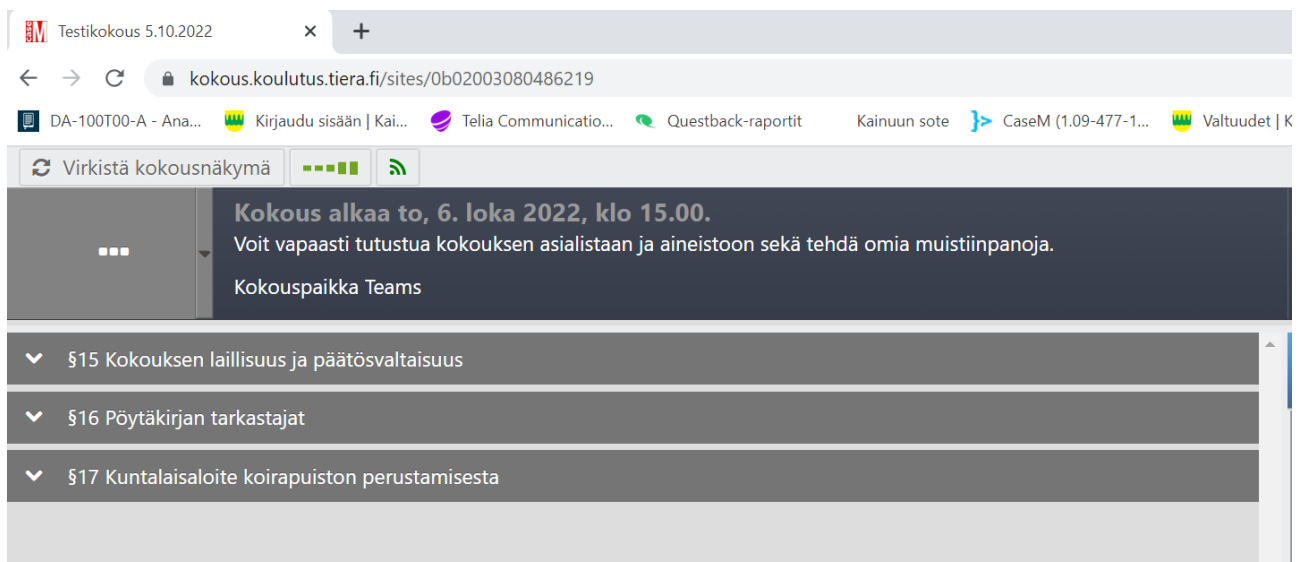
Testikokous 5.10.2022 ×

kokous.koulutus.tiera.fi/sites/0b02003080486219

DA-100T00-A - Ana... Kirjaudu sisään | Kai... Telia Communicatio... Questback-raportit Kainuun sote CaseM (1.09-477-1... Valtuudet | K

Virkistä kokousnäkymä

Kokous alkaa to, 6. loka 2022, klo 15.00.
Voit vapaasti tutustua kokouksen asialistaan ja aineistoon sekä tehdä omia muistiinpanoja.

Kokouspaikka Teams

§15 Kokouksen laillisuus ja päätösvaltaisuus

§16 Pöytäkirjan tarkastajat

§17 Kuntalaisaloite koirapuiston perustamisesta